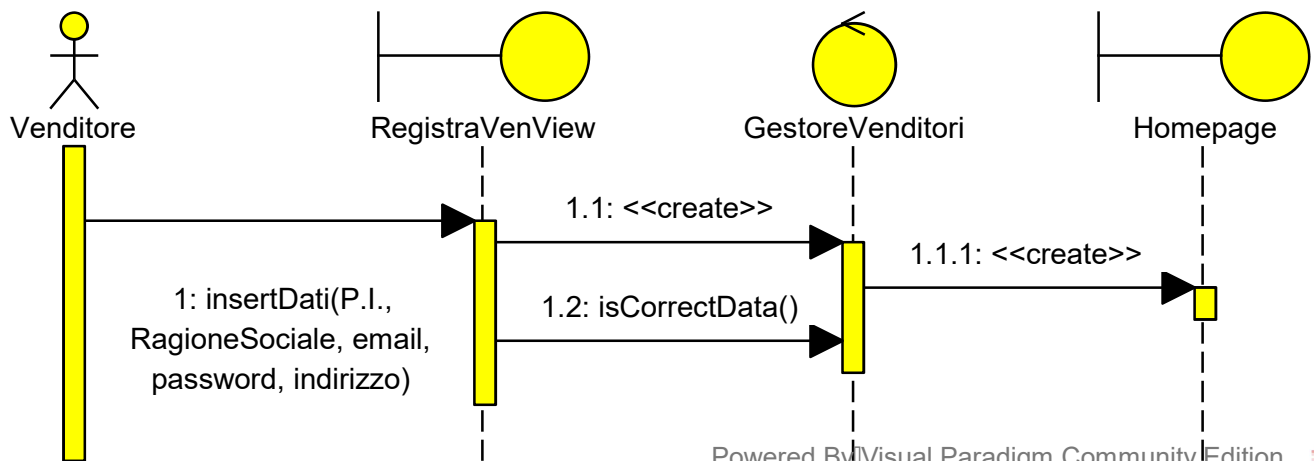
Venditore

RegistraVenView

GestoreVenditori

Homepage

1.1: <<create>>

1.1.1: <<create>>

1: insertDati(P.I., RagioneSociale, email, password, indirizzo)

1.2: isCorrectData()

Powered By Visual Paradigm Community Edition